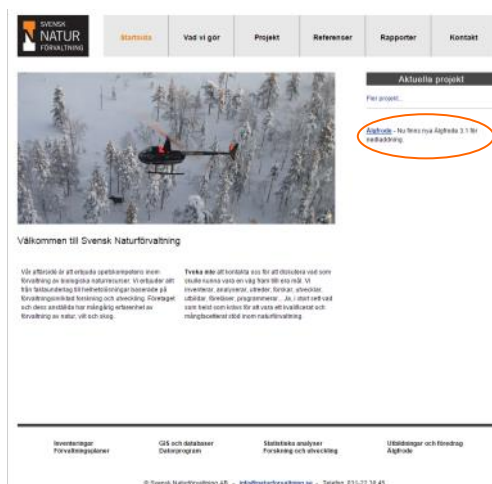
SVENSK NATUR FÖRVALTNING

Startsida | Vad vi gör | Projekt | Referenser | Rapporter | Kontakt

Aktuella projekt

Fler projekt...

Älgfrode - Nu finns nya Älgfrode 3.1 för nedladdning.

Välkommen till Svensk Naturförvaltning

Vår affärsidé är att erbjuda spetskompetens inom förvaltning av biologiska naturresurser. Vi erbjuder allt från faktaunderlag till helhetslösningar baserade på förvaltningsinriktad forskning och utveckling. Företaget och dess anställda har mångårig erfarenhet av förvaltning av natur, vilt och skog.

Tveka inte att kontakta oss för att diskutera vad som skulle kunna vara en väg fram till era mål. Vi inventerar, analyserar, utreder, forskar, utvecklar, utbildar, föreläser, programmerar... Ja, i stort sett vad som helst som krävs för att vara ett kvalificerat och mångfacetterat stöd inom naturförvaltning.

Inventeringar
Förvaltningsplaner

GIS och databaser
Datorprogram

Statistiska analyser
Forskning och utveckling

Utbildningar och föredrag
Älgfrode

© Svensk Naturförvaltning AB - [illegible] - Telefon: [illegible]